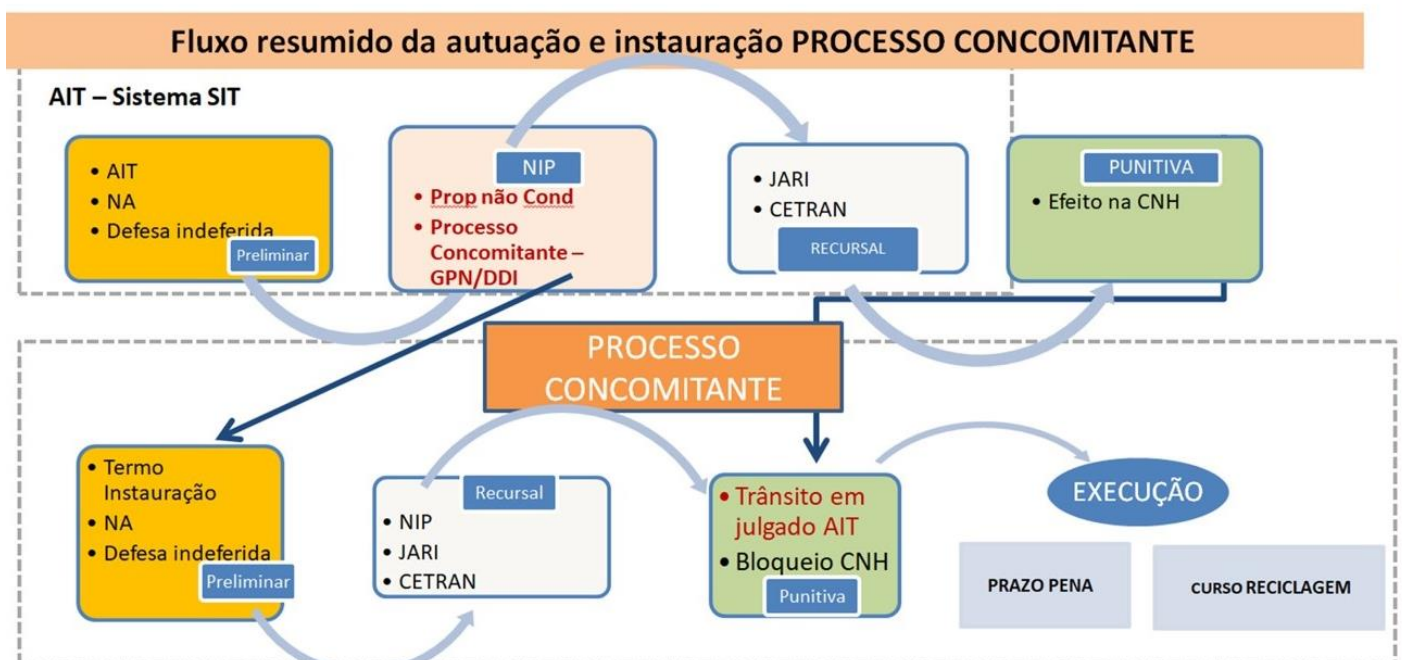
Fluxo resumido da autuação e instauração PROCESSO CONCOMITANTE

AIT – Sistema SIT

• AIT
• NA
• Defesa indeferida
Preliminar

NIP
• Prop não Cond
• Processo Concomitante – GPN/DDI

• JARI
• CETRAN
RECURSAL

PUNITIVA
• Efeito na CNH

PROCESSO CONCOMITANTE

• Termo Instauração
• NA
• Defesa indeferida
Preliminar

Recursal
• NIP
• JARI
• CETRAN

• Trânsito em julgado AIT
• Bloqueio CNH
Punitiva

EXECUÇÃO

PRAZO PENA

CURSO RECICLAGEM